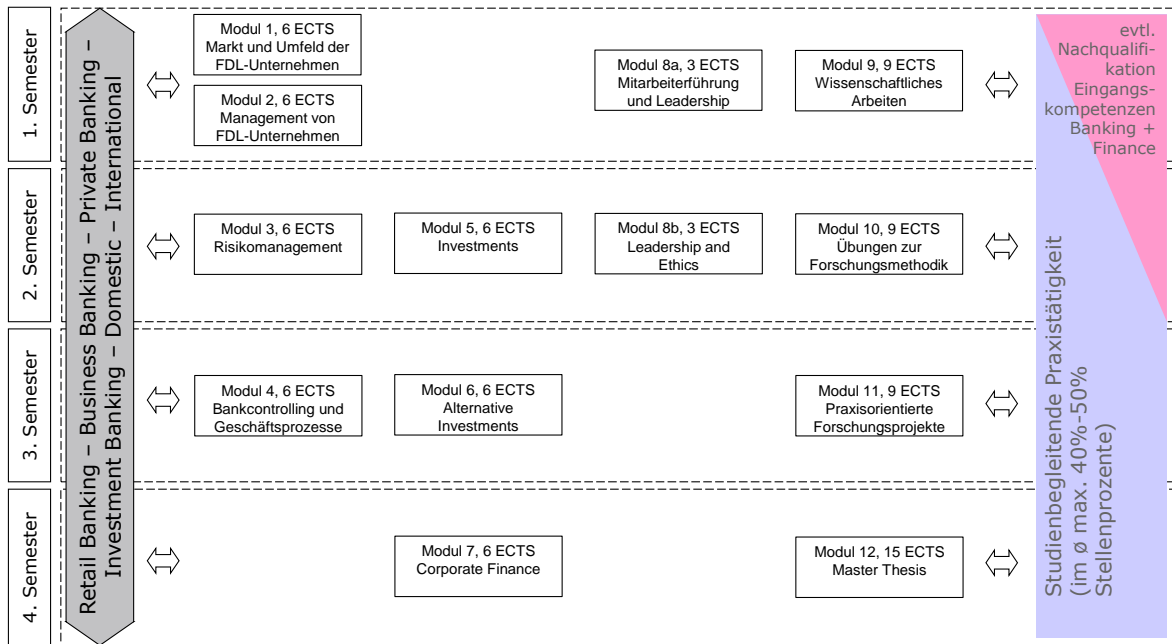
1. Semester

2. Semester

3. Semester

4. Semester

Retail Banking – Business Banking – Private Banking – Investment Banking – Domestic – International

Modul 1, 6 ECTS
Markt und Umfeld der FDL-Unternehmen

Modul 2, 6 ECTS
Management von FDL-Unternehmen

Modul 8a, 3 ECTS
Mitarbeiterführung und Leadership

Modul 9, 9 ECTS
Wissenschaftliches Arbeiten

evtl. Nachqualifikation Eingangskompetenzen Banking + Finance

Modul 3, 6 ECTS
Risikomanagement

Modul 5, 6 ECTS
Investments

Modul 8b, 3 ECTS
Leadership and Ethics

Modul 10, 9 ECTS
Übungen zur Forschungsmethodik

Modul 4, 6 ECTS
Bankcontrolling und Geschäftsprozesse

Modul 6, 6 ECTS
Alternative Investments

Modul 11, 9 ECTS
Praxisorientierte Forschungsprojekte

Modul 7, 6 ECTS
Corporate Finance

Modul 12, 15 ECTS
Master Thesis

Studienbegleitende Praxistätigkeit (im ø max. 40%-50% Stellenprozente)